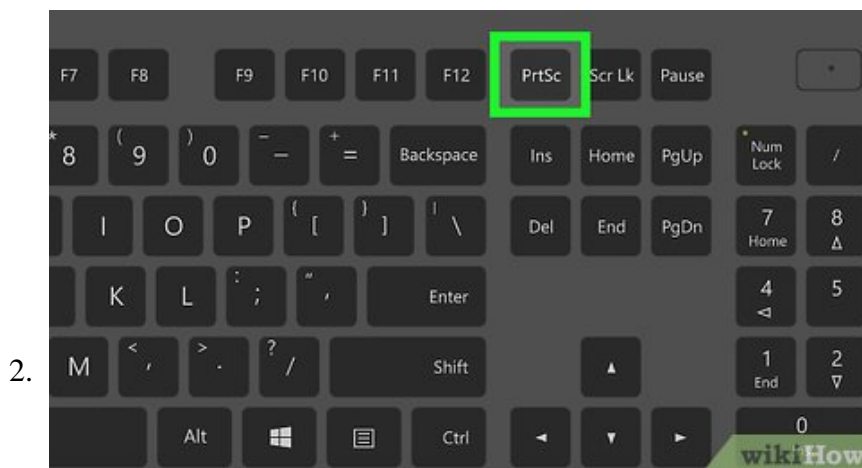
2.

F7 F8 F9 F10 F11 F12 PrtSc Scr Lk Pause

* 8 ( 9 ) 0 _ – + = Backspace Ins Home PgUp Num Lock /

I O P { [ } ] | \ Del End PgDn 7 Home 8 ▲

K L : ; " ' Enter 4 ◄ 5

M < , > . ? / Shift ▲ 1 End 2 ▼

Alt Ctrl ◄ ▼ ► 0

wikiHow